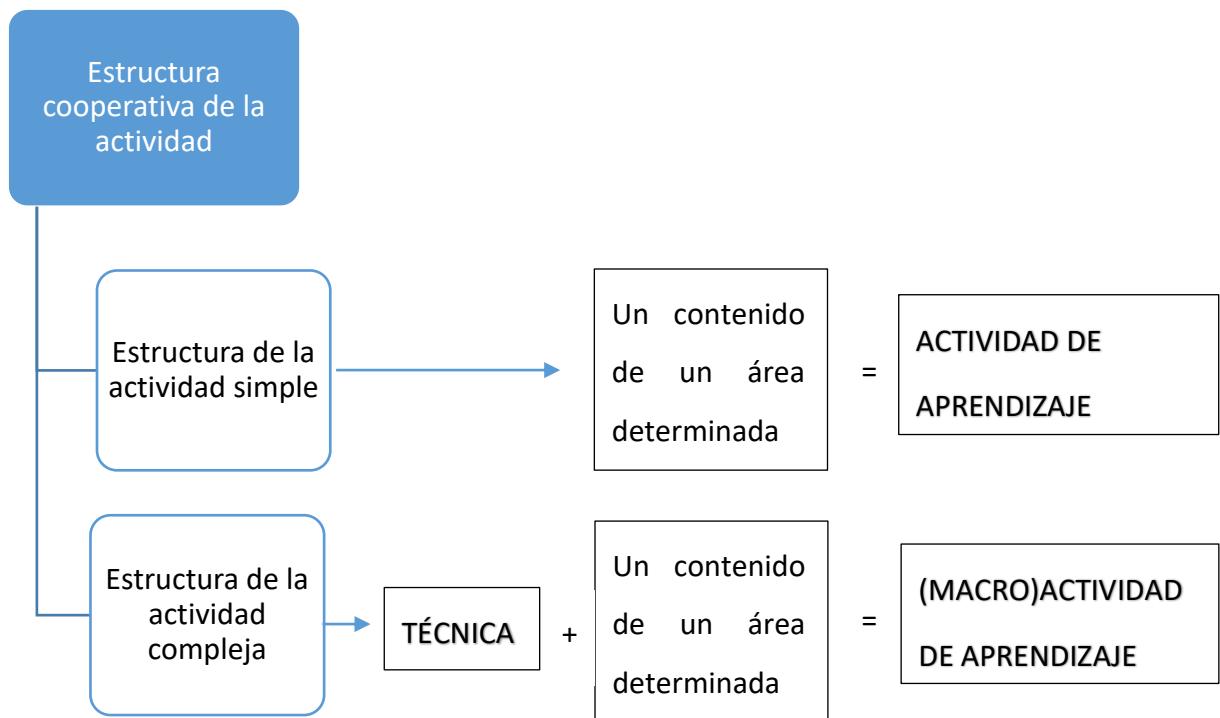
Estructura cooperativa de la actividad

Estructura de la actividad simple

Un contenido de un área determinada

=

ACTIVIDAD DE APRENDIZAJE

Estructura de la actividad compleja

TÉCNICA

+

Un contenido de un área determinada

=

(MACRO)ACTIVIDAD DE APRENDIZAJE